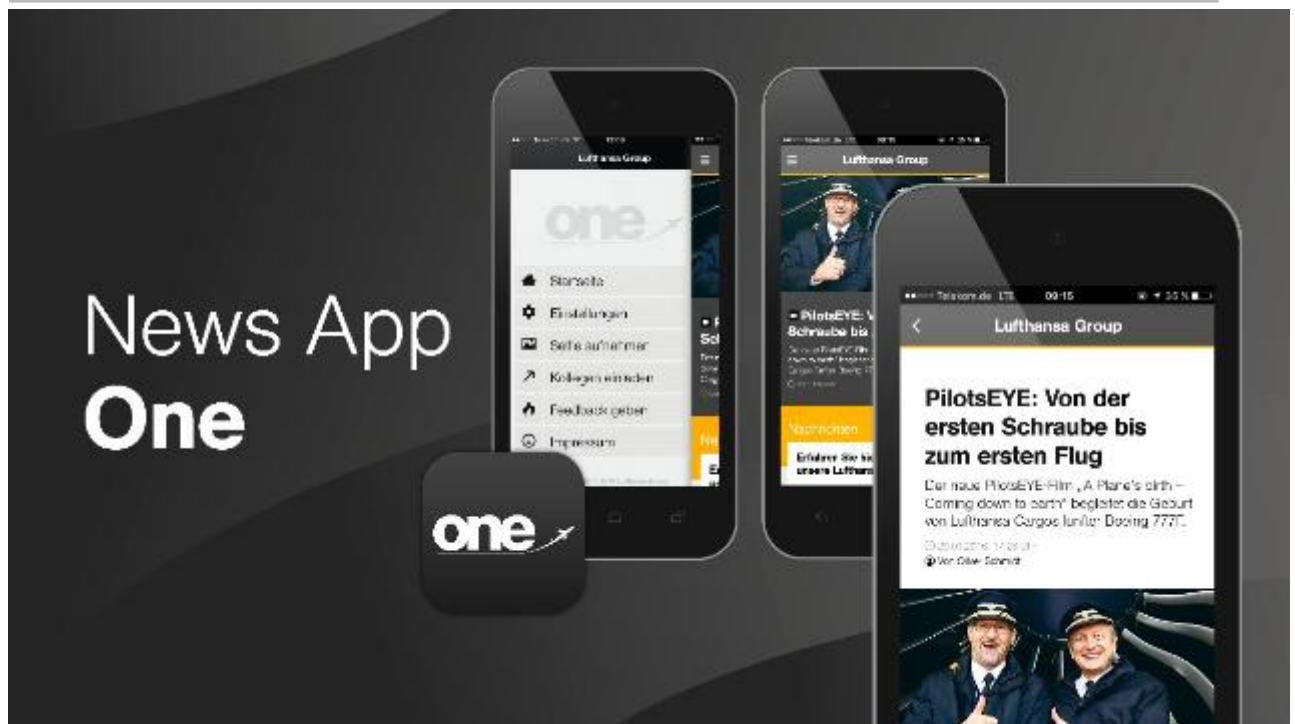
News App
One

Lufthansa Group

one

Startseite
Einstellungen
Seite aufnehmen
Kollegen einladen
Feedback geben
Impressum

Ne
E

one

Lufthansa Group

PilotsEYE: V
Schraube bis

Nachrichten

Erfahren Sie bis
unsere Lufthans

Telekom.de LTE 09:15 33 %

Lufthansa Group

PilotsEYE: Von der ersten Schraube bis zum ersten Flug

Der neue PilotsEYE-Film „A Plane's Birth – Coming down to earth" begleitet die Geburt von Lufthansa Cargos fünfter Boeing 777F.

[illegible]
Von Oliver Schmidt